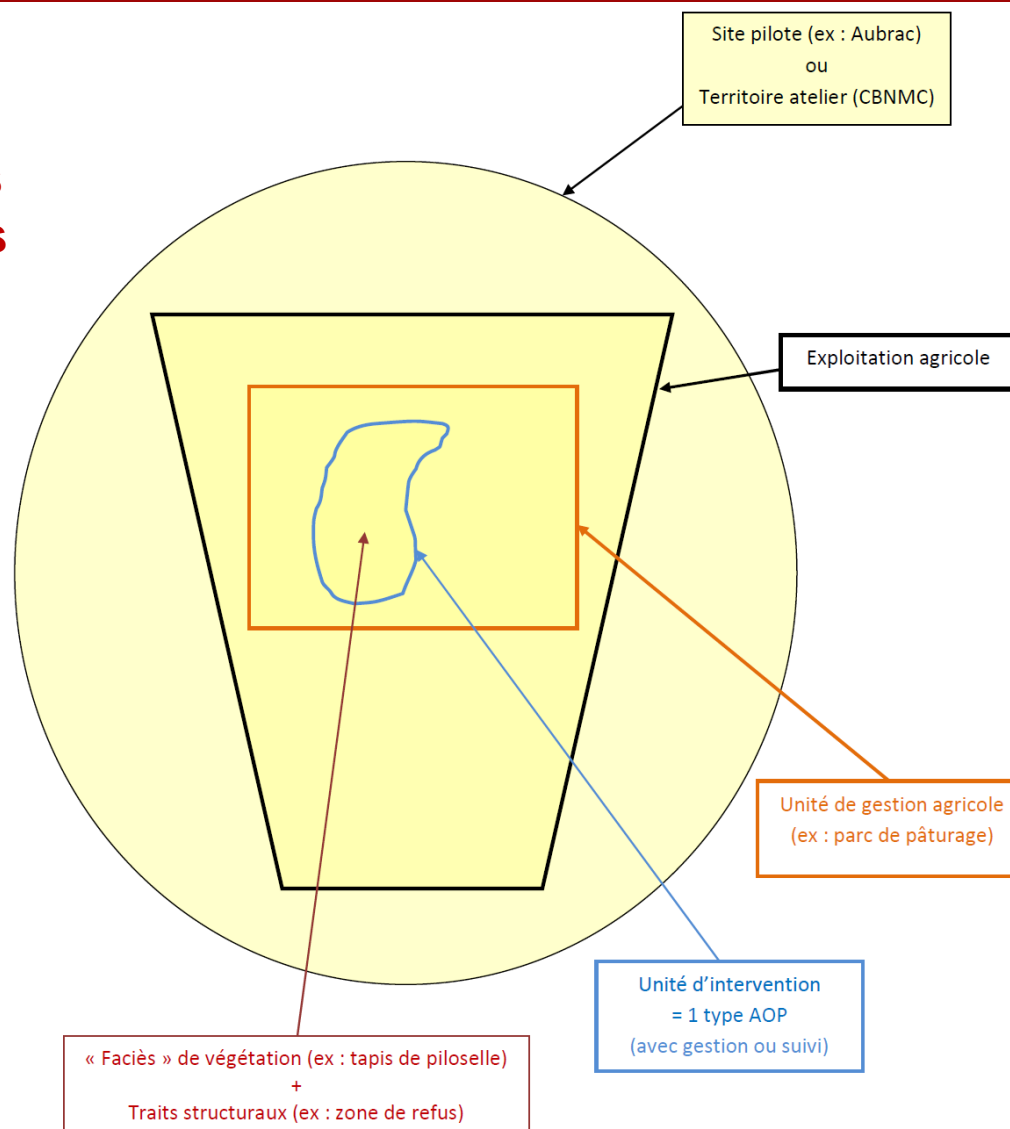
Site pilote (ex : Aubrac)
ou
Territoire atelier (CBNMC)

Exploitation agricole

Unité de gestion agricole
(ex : parc de pâturage)

Unité d'intervention
= 1 type AOP
(avec gestion ou suivi)

« Faciès » de végétation (ex : tapis de piloselle)
+
Traits structuraux (ex : zone de refus)